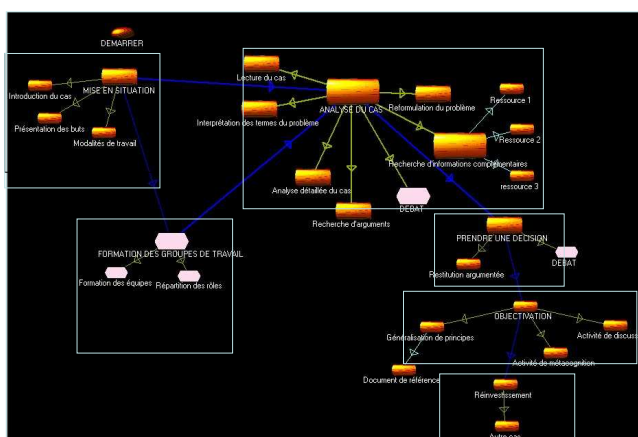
DEMARRER

MISE EN SITUATION
Introduction du cas
Présentation des buts
Modalités de travail

Lecture du cas
ANALYSE DU CAS
Interprétation des termes du problème
Reformulation du problème
Ressource 1
Ressource 2
Recherche d'informations complémentaires
ressource 3
Analyse détaillée du cas
DEBAT
Recherche d'arguments

FORMATION DES GROUPES DE TRAVAIL
Formation des équipes
Répartition des rôles

PRENDRE UNE DECISION
Restitution argumentée
DEBAT

OBJECTIVATION
Généralisation de principes
Activité de discus
Activité de métacognition
Document de référence

Réinvestissement
Autre cas